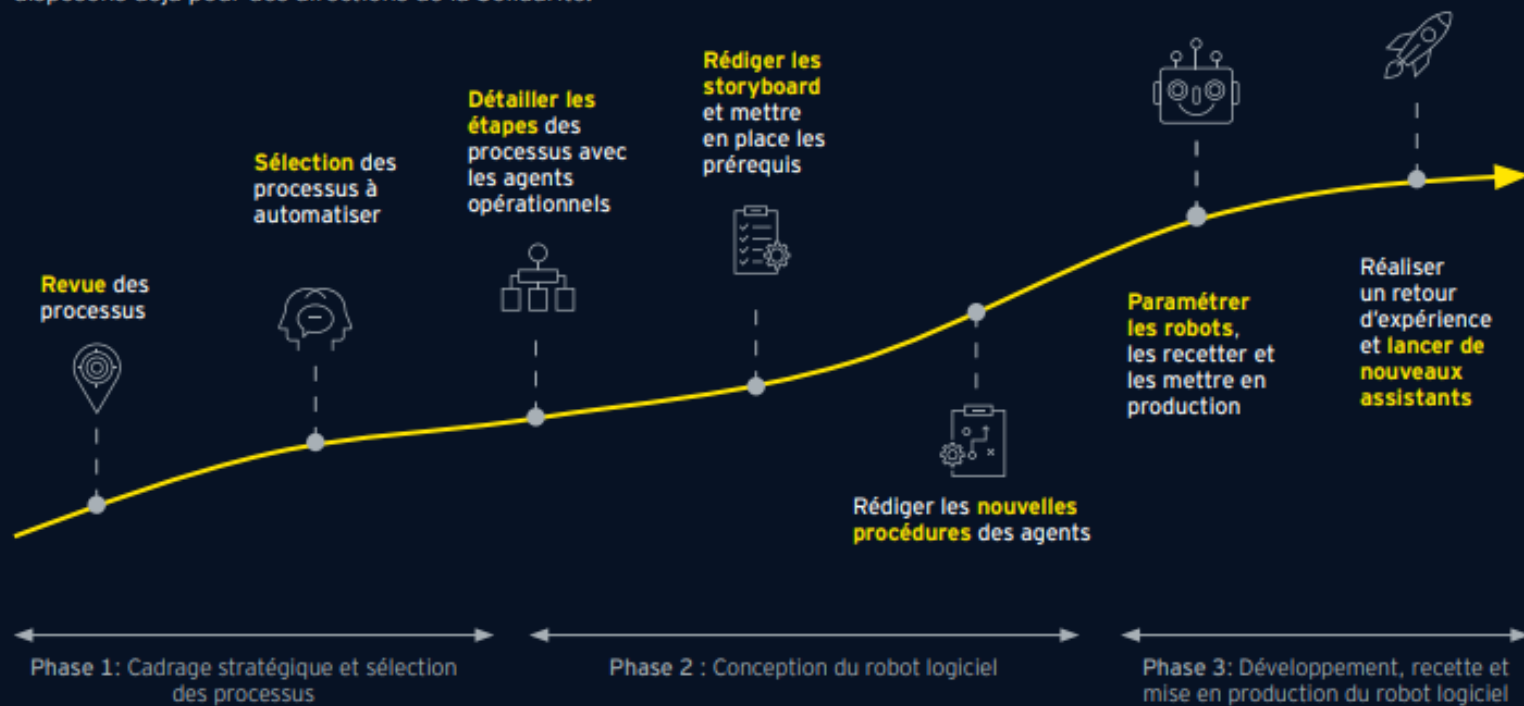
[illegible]

Revue des processus

Sélection des processus à automatiser

Détailler les étapes des processus avec les agents opérationnels

Rédiger les storyboard et mettre en place les prérequis

Rédiger les nouvelles procédures des agents

Paramétrer les robots, les recetter et les mettre en production

Réaliser un retour d'expérience et lancer de nouveaux assistants

Phase 1: Cadrage stratégique et sélection des processus

Phase 2 : Conception du robot logiciel

Phase 3: Développement, recette et mise en production du robot logiciel